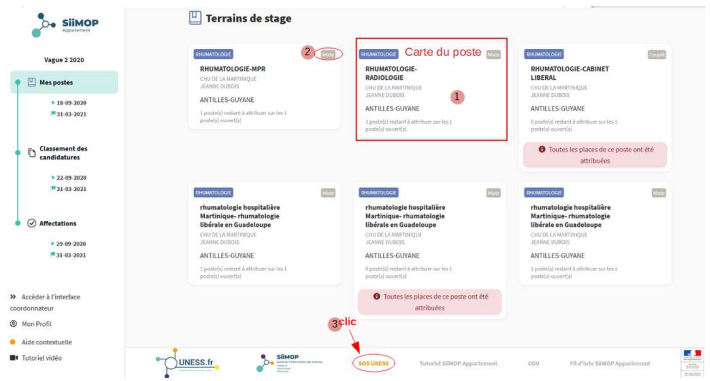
SiiMOP Appariement

Vague 2 2020

Mes postes

18-09-2020
31-03-2021

Classement des candidatures

22-09-2020
31-03-2021

Affectations

29-09-2020
31-03-2021

Accéder à l'interface coordonnateur

Mon Profil

Aide contextuelle

Tutoriel vidéo

Terrains de stage

RHUMATOLOGIE
2
Mixte
RHUMATOLOGIE-MPR
CHU DE LA MARTINIQUE
JEANNE DUBOIS
ANTILLES-GUYANE
1 poste(s) restant à attribuer sur les 1 poste(s) ouvert(s)

RHUMATOLOGIE
Carte du poste
Mixte
RHUMATOLOGIE-RADIOLOGIE
CHU DE LA MARTINIQUE
JEANNE DUBOIS
1
ANTILLES-GUYANE
1 poste(s) restant à attribuer sur les 1 poste(s) ouvert(s)

RHUMATOLOGIE
Couplé
RHUMATOLOGIE-CABINET LIBERAL
CHU DE LA MARTINIQUE
JEANNE DUBOIS
ANTILLES-GUYANE
0 poste(s) restant à attribuer sur les 1 poste(s) ouvert(s)
Toutes les places de ce poste ont été attribuées

RHUMATOLOGIE
Mixte
rhumatologie hospitalière Martinique- rhumatologie libérale en Guadeloupe
CHU DE LA MARTINIQUE
JEANNE DUBOIS
ANTILLES-GUYANE
1 poste(s) restant à attribuer sur les 1 poste(s) ouvert(s)

RHUMATOLOGIE
Mixte
rhumatologie hospitalière Martinique- rhumatologie libérale en Guadeloupe
CHU DE LA MARTINIQUE
JEANNE DUBOIS
ANTILLES-GUYANE
0 poste(s) restant à attribuer sur les 1 poste(s) ouvert(s)
Toutes les places de ce poste ont été attribuées

RHUMATOLOGIE
Mixte
rhumatologie hospitalière Martinique- rhumatologie libérale en Guadeloupe
CHU DE LA MARTINIQUE
JEANNE DUBOIS
ANTILLES-GUYANE
1 poste(s) restant à attribuer sur les 1 poste(s) ouvert(s)

3 clic

UNESS.fr
SiiMOP
SOS UNESS
Tutoriel SIIMOP Appariement
CGU
FQ d'aide SIIMOP Appariement